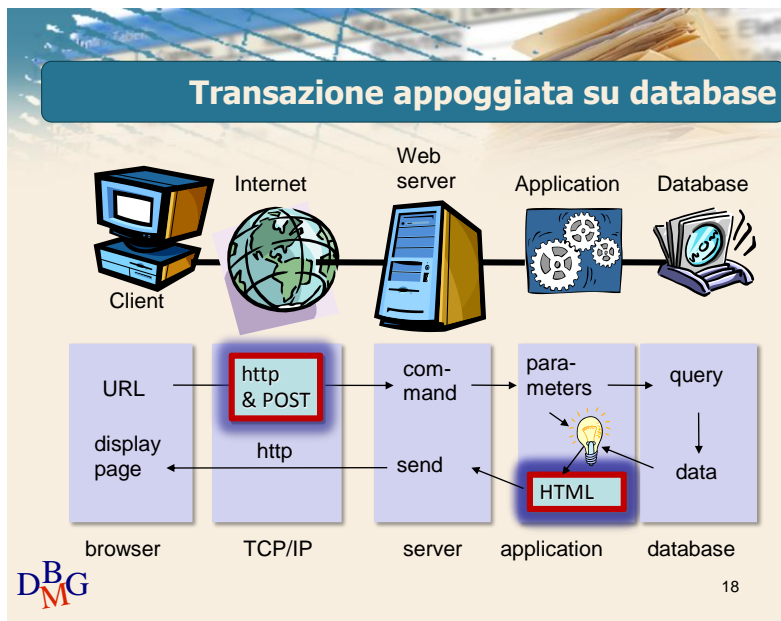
Transazione appoggiata su database

Client

Internet

Web server

Application

Database

URL

display page

http & POST

http

command

send

parameters

HTML

query

data

browser

TCP/IP

server

application

database

DBMG

18